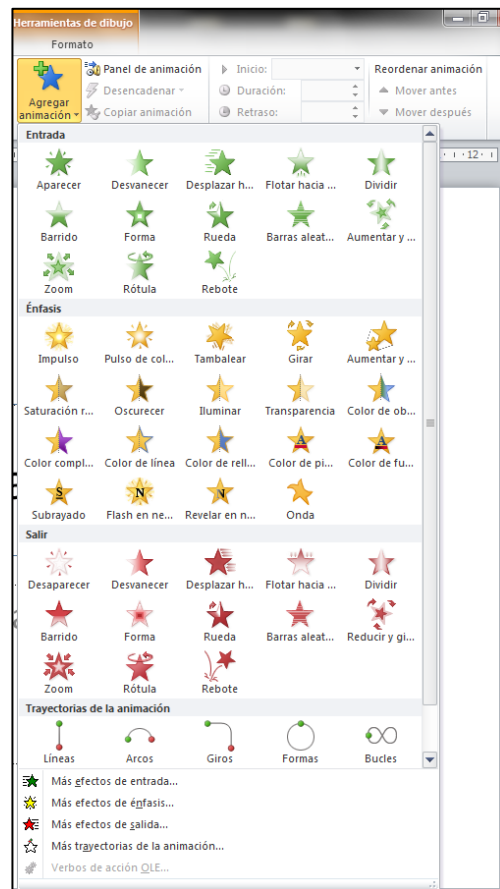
Herramientas de dibujo

Formato

Agregar animación

Panel de animación

Desencadenar

Copiar animación

Inicio:

Duración:

Retraso:

Reordenar animación

Mover antes

Mover después

12

Entrada

Aparecer

Desvanecer

Desplazar h...

Flotar hacia ...

Dividir

Barrido

Forma

Rueda

Barras aleat...

Aumentar y ...

Zoom

Rótula

Rebote

Énfasis

Impulso

Pulso de col...

Tambalear

Girar

Aumentar y ...

Saturación r...

Oscurecer

Iluminar

Transparencia

Color de ob...

Color compl...

Color de línea

Color de rell...

Color de pi...

Color de fu...

Subrayado

Flash en ne...

Revelar en n...

Onda

Salir

Desaparecer

Desvanecer

Desplazar h...

Flotar hacia ...

Dividir

Barrido

Forma

Rueda

Barras aleat...

Reducir y gi...

Zoom

Rótula

Rebote

Trayectorias de la animación

Líneas

Arcos

Giros

Formas

Bucles

Más efectos de entrada...

Más efectos de énfasis...

Más efectos de salida...

Más trayectorias de la animación...

Verbos de acción OLE...